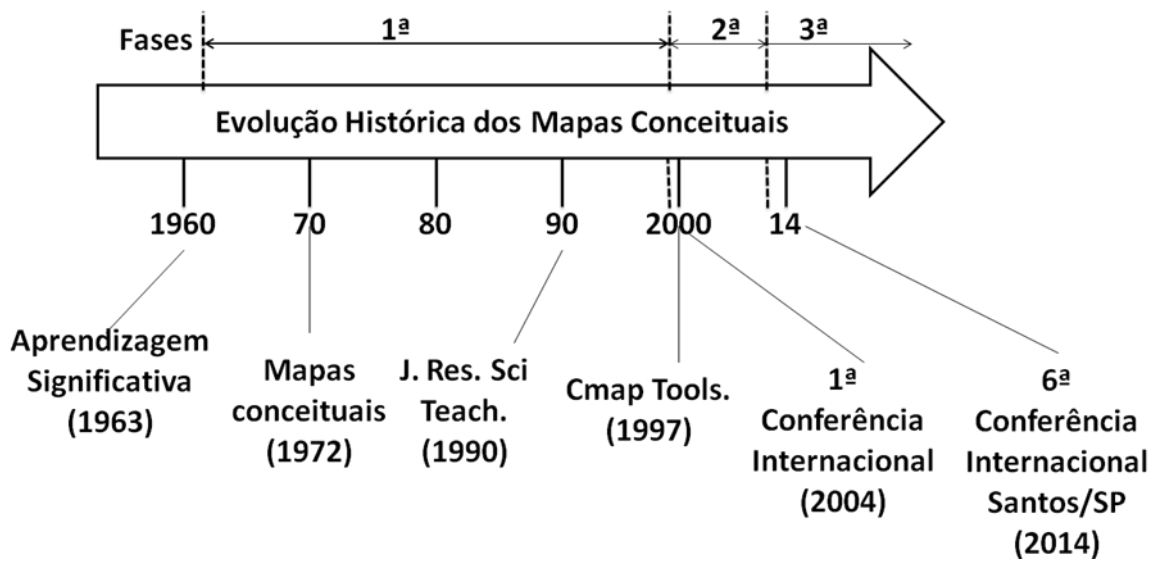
Fases
1ª
2ª
3ª

Evolução Histórica dos Mapas Conceituais

1960
70
80
90
2000
14

Aprendizagem Significativa (1963)

Mapas conceituais (1972)

J. Res. Sci Teach. (1990)

Cmap Tools. (1997)

1ª Conferência Internacional (2004)

6ª Conferência Internacional Santos/SP (2014)